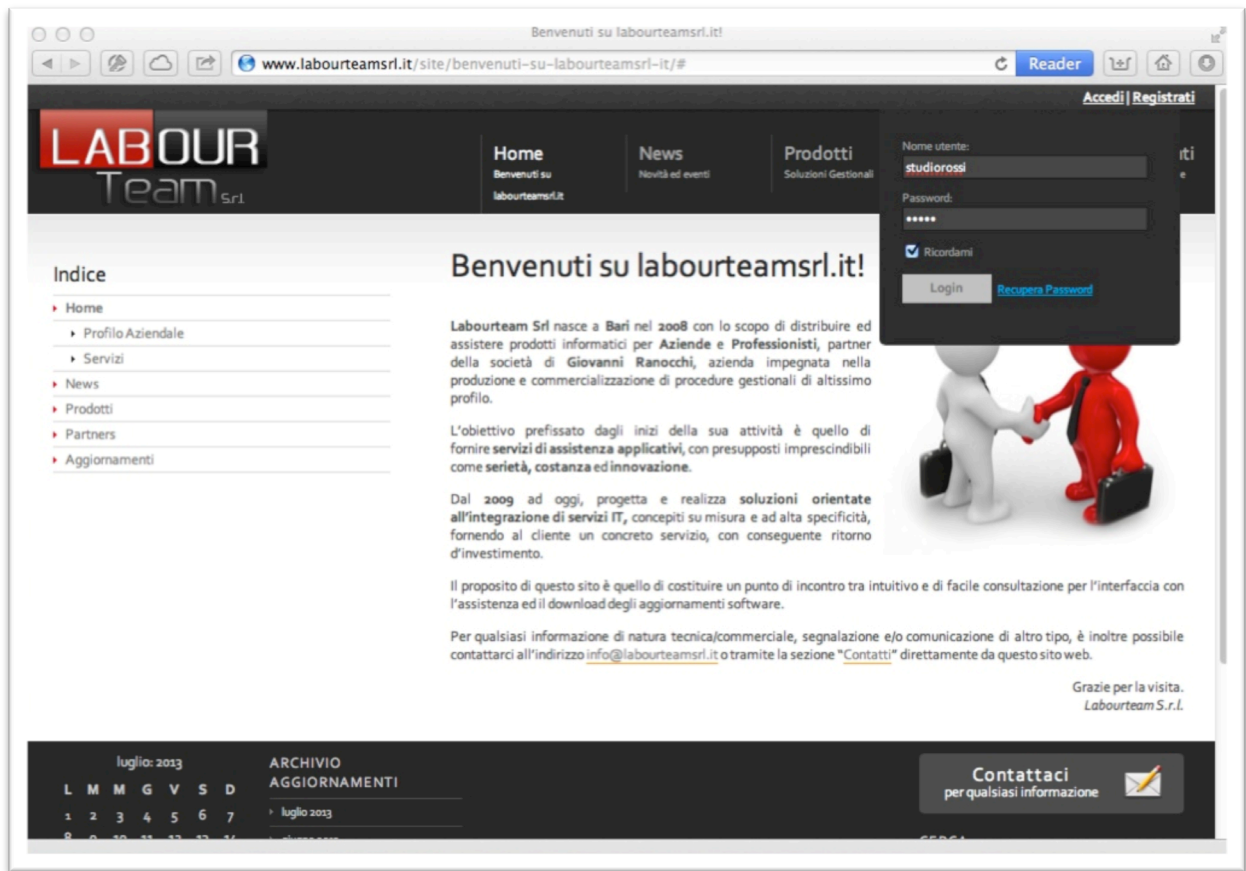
Benvenuti su labourteamsrl.it!

www.labourteamsrl.it/site/benvenuti-su-labourteamsrl-it/#

Reader

Accedi | Registrati

LABOUR Team Srl

Home
Benvenuti su labourteamsrl.it

News
Novità ed eventi

Prodotti
Soluzioni Gestionali

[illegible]ti

Nome utente:
studiorossi

Password:
•••••

Ricordami

Login

Recupera Password

Indice

Home
Profilo Aziendale
Servizi
News
Prodotti
Partners
Aggiornamenti

Benvenuti su labourteamsrl.it!

Labourteam Srl nasce a Bari nel 2008 con lo scopo di distribuire ed assistere prodotti informatici per Aziende e Professionisti, partner della società di Giovanni Ranocchi, azienda impegnata nella produzione e commercializzazione di procedure gestionali di altissimo profilo.

L'obiettivo prefissato dagli inizi della sua attività è quello di fornire servizi di assistenza applicativi, con presupposti imprescindibili come serietà, costanza ed innovazione.

Dal 2009 ad oggi, progetta e realizza soluzioni orientate all'integrazione di servizi IT, concepiti su misura e ad alta specificità, fornendo al cliente un concreto servizio, con conseguente ritorno d'investimento.

Il proposito di questo sito è quello di costituire un punto di incontro tra intuitivo e di facile consultazione per l'interfaccia con l'assistenza ed il download degli aggiornamenti software.

Per qualsiasi informazione di natura tecnica/commerciale, segnalazione e/o comunicazione di altro tipo, è inoltre possibile contattarci all'indirizzo info@labourteamsrl.it o tramite la sezione "Contatti" direttamente da questo sito web.

Grazie per la visita.
Labourteam S.r.l.

luglio: 2013

| L | M | M | G | V | S | D |
|---|---|---|---|---|---|---|
| 1 | 2 | 3 | 4 | 5 | 6 | 7 |

ARCHIVIO AGGIORNAMENTI

luglio 2013

Contattaci
per qualsiasi informazione